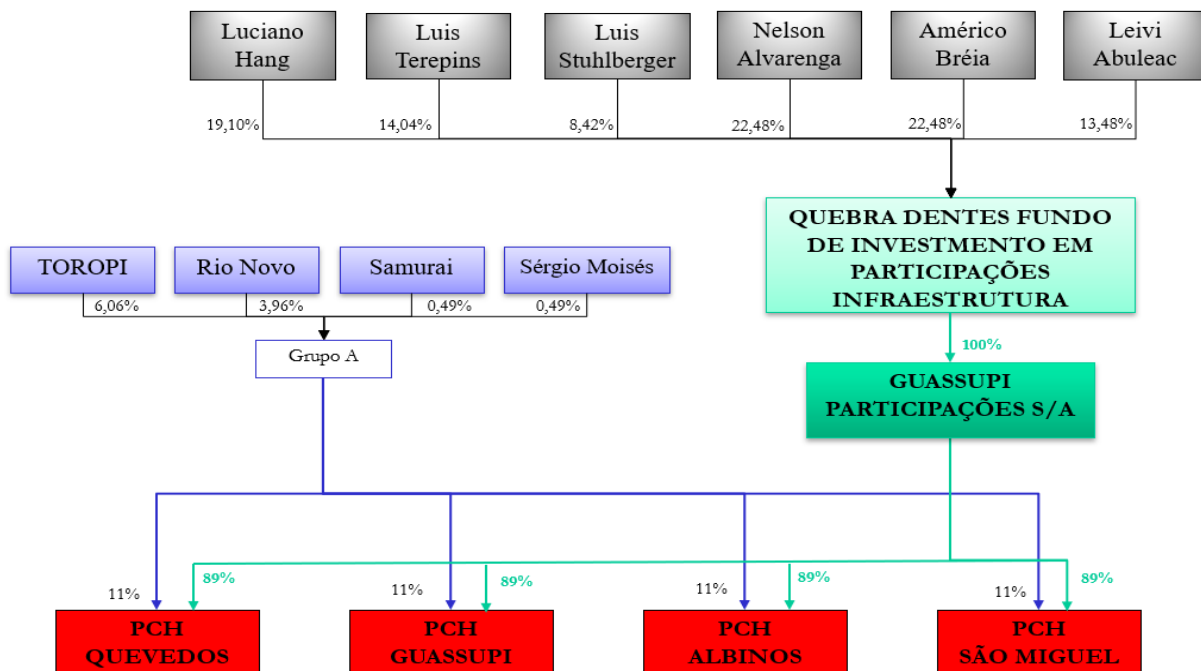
Luciano Hang

Luis Terepins

Luis Stuhlberger

Nelson Alvarenga

Américo Bréia

Leivi Abuleac

19,10%

14,04%

8,42%

22,48%

22,48%

13,48%

QUEBRA DENTES FUNDO DE INVESTMENTO EM PARTICIPAÇÕES INFRAESTRUTURA

TOROPI

Rio Novo

Samurai

Sérgio Moisés

6,06%

3,96%

0,49%

0,49%

Grupo A

100%

GUASSUPI PARTICIPAÇÕES S/A

11%

89%

11%

89%

11%

89%

11%

89%

PCH QUEVEDOS

PCH GUASSUPI

PCH ALBINOS

PCH SÃO MIGUEL